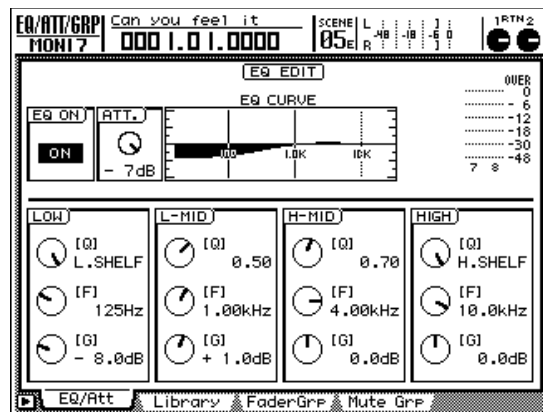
EQ/ATT/GRP MONI7
Can you feel it
000 1.0 1.0000
SCENE 05
L R -48 -18 -6 0
RTN2

EQ EDIT

EQ ON
ON
ATT.
- 7dB
EQ CURVE
100 1.0K 10K

OVER
0
- 6
-12
-18
-30
-48
7 8

LOW
[Q] L.SHELF
[F] 125Hz
[G] - 8.0dB

L-MID
[Q] 0.50
[F] 1.00kHz
[G] + 1.0dB

H-MID
[Q] 0.70
[F] 4.00kHz
[G] 0.0dB

HIGH
[Q] H.SHELF
[F] 10.0kHz
[G] 0.0dB

EQ/Att | Library | FaderGrp | Mute Grp